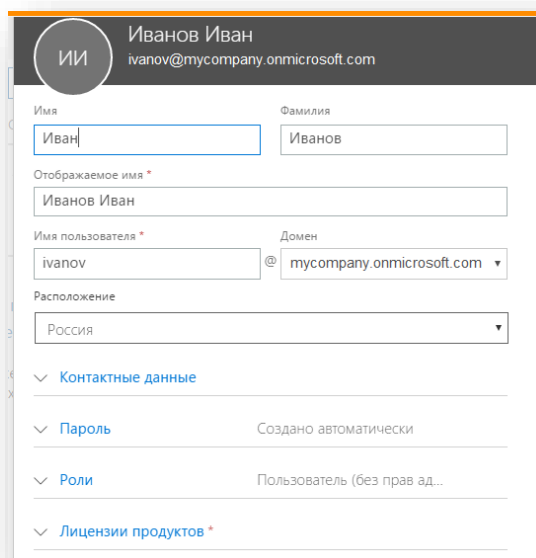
ИИ
Иванов Иван
ivanov@mycompany.onmicrosoft.com

Имя
Иван

Фамилия
Иванов

Отображаемое имя *
Иванов Иван

Имя пользователя *
ivanov
@
Домен
mycompany.onmicrosoft.com

Расположение
Россия

Контактные данные

Пароль
Создано автоматически

Роли
Пользователь (без прав ад...

Лицензии продуктов *